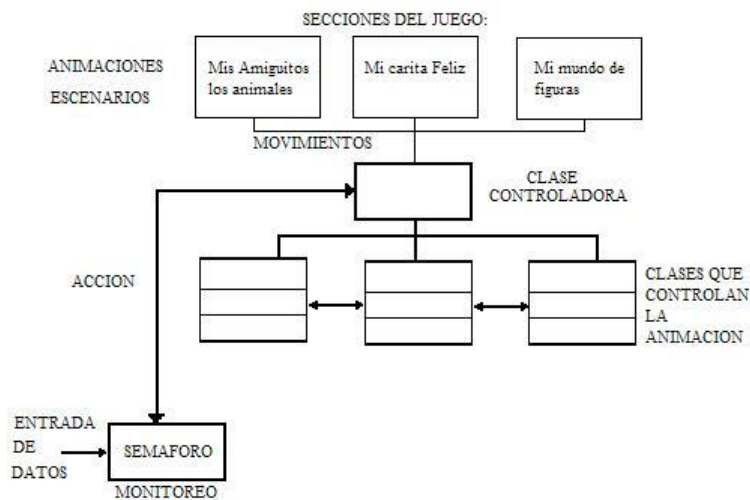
SECCIONES DEL JUEGO:

ANIMACIONES

ESCENARIOS

Mis Amiguitos los animales

Mi carita Feliz

Mi mundo de figuras

MOVIMIENTOS

CLASE CONTROLADORA

ACCION

CLASES QUE CONTROLAN LA ANIMACION

ENTRADA DE DATOS

SEMAFORO

MONITOREO